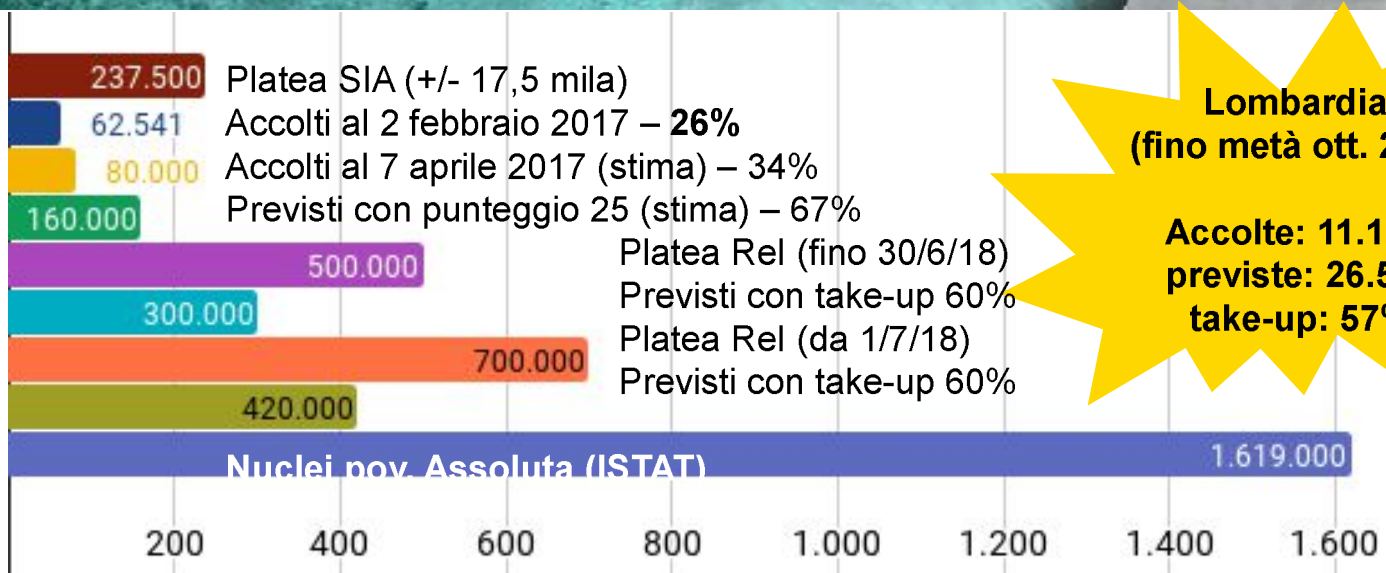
237.500 Platea SIA (+/- 17,5 mila)
62.541 Accolti al 2 febbraio 2017 – **26%**
80.000 Accolti al 7 aprile 2017 (stima) – 34%
160.000 Previsti con punteggio 25 (stima) – 67%
500.000 Platea Rel (fino 30/6/18)
300.000 Previsti con take-up 60%
700.000 Platea Rel (da 1/7/18)
420.000 Previsti con take-up 60%
Nuclei pov. Assoluta (ISTAT) 1.619.000

200 400 600 800 1.000 1.200 1.400 1.600

Lombardia
(fino metà ott. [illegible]

Accolte: 11.1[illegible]
previste: 26.5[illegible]
take-up: 57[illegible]